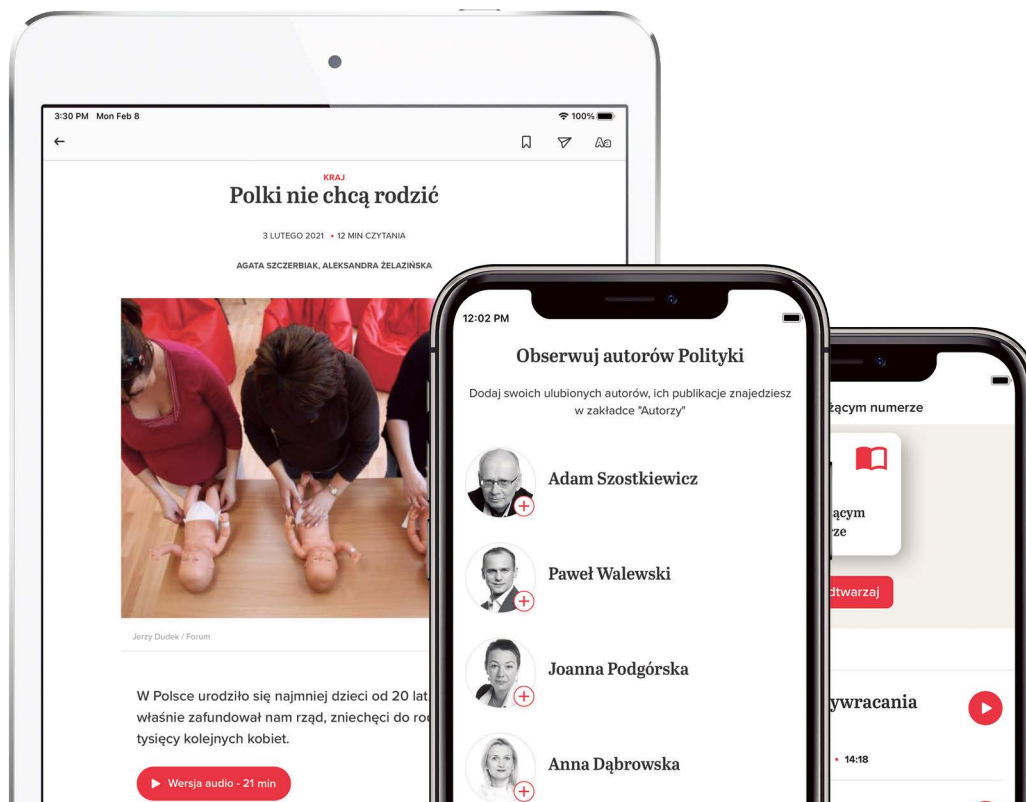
3:30 PM Mon Feb 8

100%

KRAJ

Polki nie chcą rodzić

3 LUTEGO 2021 • 12 MIN CZYTANIA

AGATA SZCZERBIAK, ALEKSANDRA ŻELAZIŃSKA

Jerzy Dudek / Forum

W Polsce urodziło się najmniej dzieci od 20 lat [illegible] właśnie zafundował nam rząd, zniechęci do ro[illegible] tysięcy kolejnych kobiet.

Wersja audio - 21 min

12:02 PM

Obserwuj autorów Polityki

Dodaj swoich ulubionych autorów, ich publikacje znajdziesz w zakładce "Autorzy"

Adam Szostkiewicz

Paweł Walewski

Joanna Podgórska

Anna Dąbrowska

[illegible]ącym numerze

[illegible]ącym
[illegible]ze

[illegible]dtwarzaj

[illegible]ywracania

• 14:18